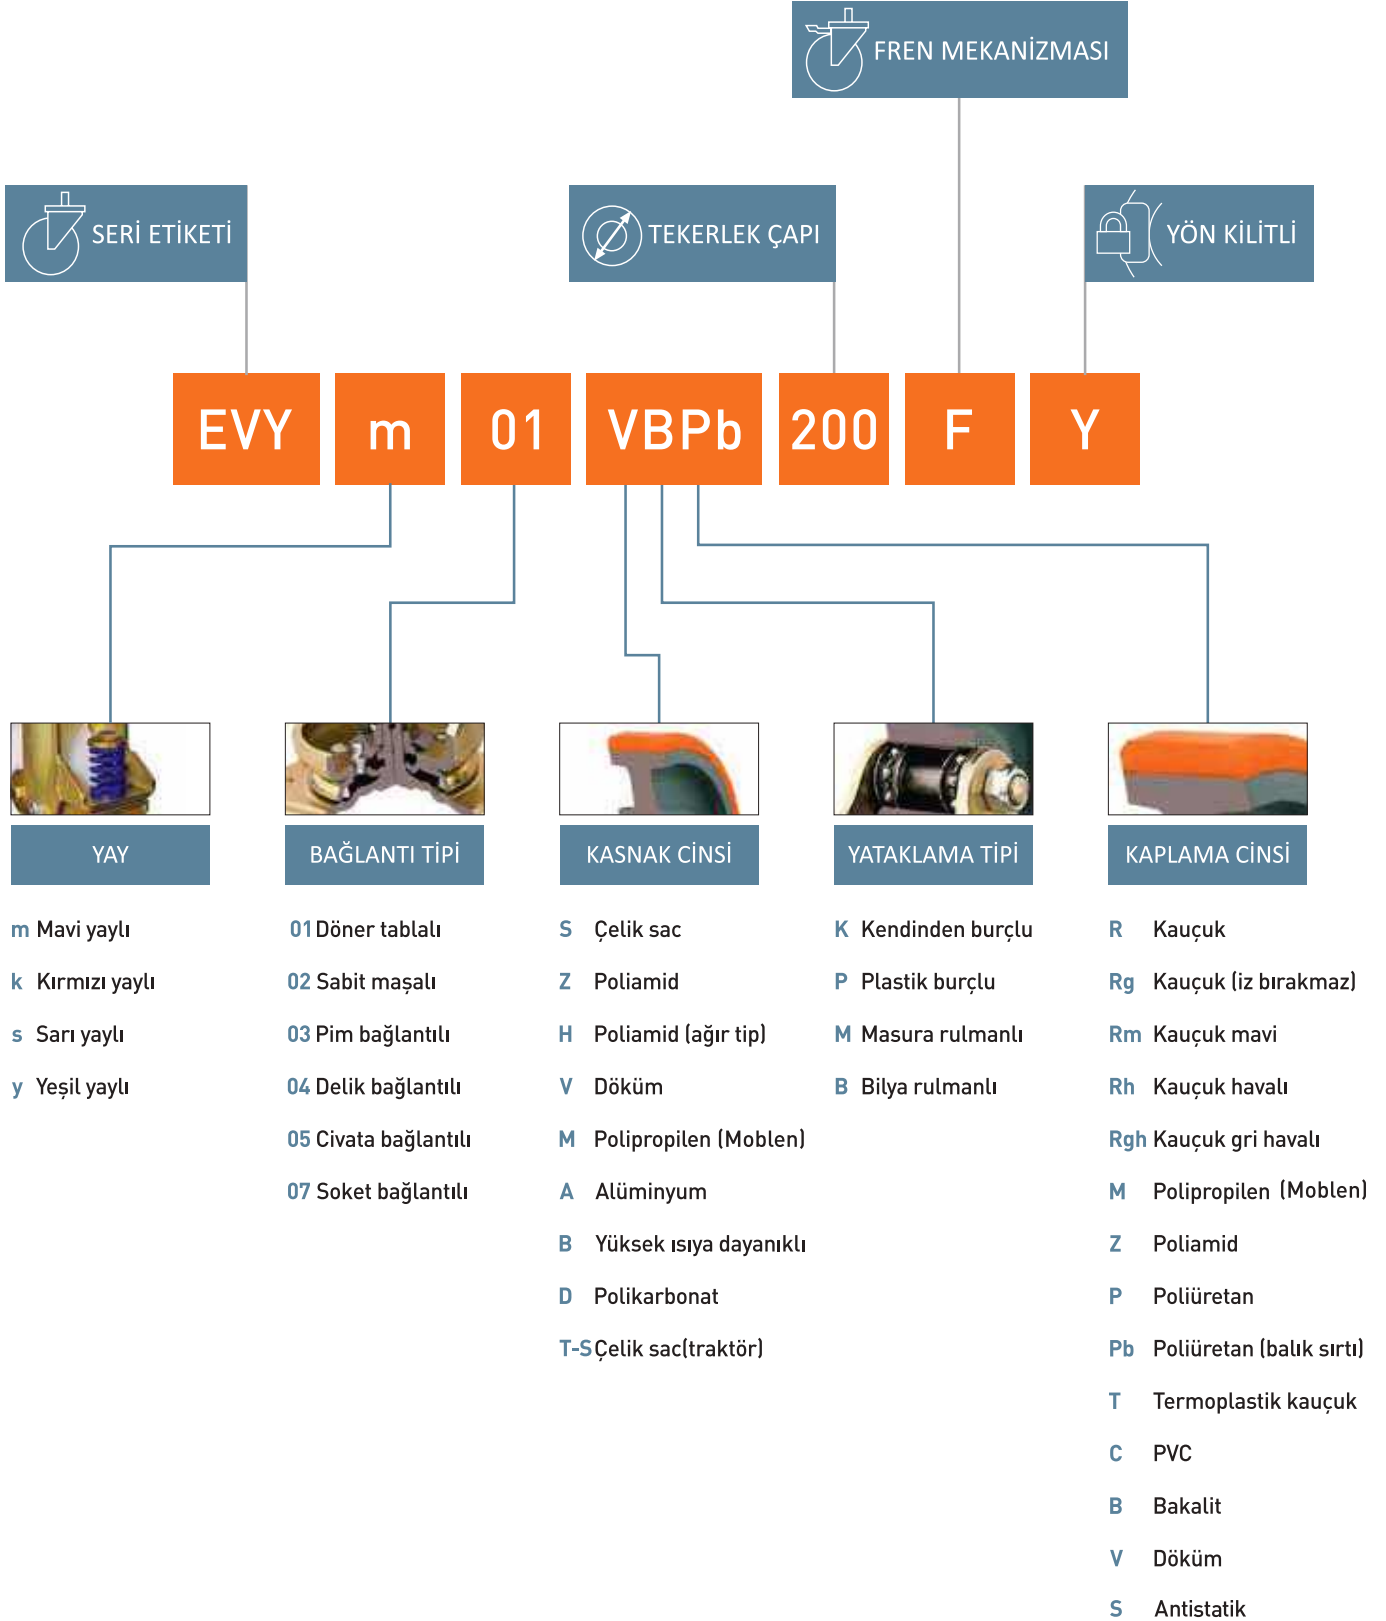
FREN MEKANİZMASI

SERİ ETİKETİ

TEKERLEK ÇAPI

YÖN KİLİTLİ

EVY m 01 VBPb 200 F Y

YAY

m Mavi yaylı
k Kırmızı yaylı
s Sarı yaylı
y Yeşil yaylı

BAĞLANTI TİPİ

01 Döner tablalı
02 Sabit maşalı
03 Pim bağlantılı
04 Delik bağlantılı
05 Civata bağlantılı
07 Soket bağlantılı

KASNAK CİNSİ

S Çelik sac
Z Poliamid
H Poliamid (ağır tip)
V Döküm
M Polipropilen (Moblen)
A Alüminyum
B Yüksek ısıya dayanıklı
D Polikarbonat
T-S Çelik sac(traktör)

YATAKLAMA TİPİ

K Kendinden burçlu
P Plastik burçlu
M Masura rulmanlı
B Bilya rulmanlı

KAPLAMA CİNSİ

R Kauçuk
Rg Kauçuk (iz bırakmaz)
Rm Kauçuk mavi
Rh Kauçuk havalı
Rgh Kauçuk gri havalı
M Polipropilen (Moblen)
Z Poliamid
P Poliüretan
Pb Poliüretan (balık sırtı)
T Termoplastik kauçuk
C PVC
B Bakalit
V Döküm
S Antistatik